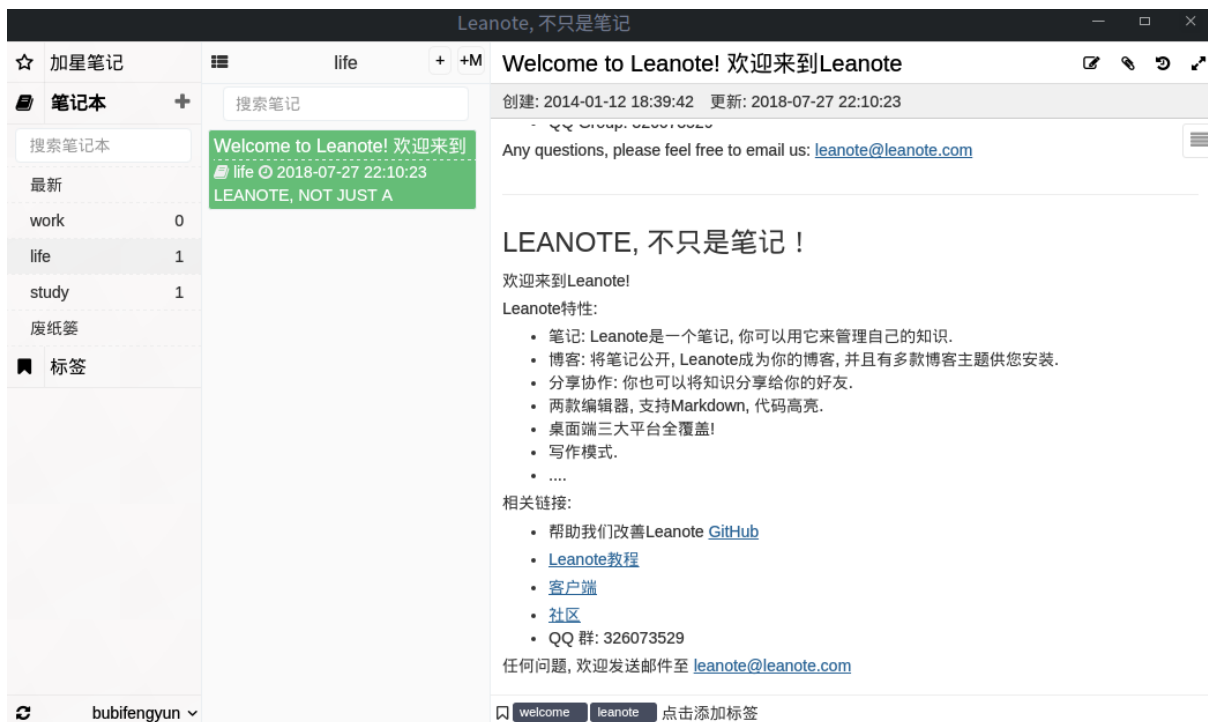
Leanote, 不只是笔记

加星笔记

笔记本

搜索笔记本

最新

work 0

life 1

study 1

废纸篓

标签

bubifengyun

life + +M

搜索笔记

Welcome to Leanote! 欢迎来到
life 2018-07-27 22:10:23
LEANOTE, NOT JUST A

Welcome to Leanote! 欢迎来到Leanote

创建: 2014-01-12 18:39:42 更新: 2018-07-27 22:10:23

- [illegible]

Any questions, please feel free to email us: leanote@leanote.com

LEANOTE, 不只是笔记！

欢迎来到Leanote!

Leanote特性:

- 笔记: Leanote是一个笔记, 你可以用它来管理自己的知识.
- 博客: 将笔记公开, Leanote成为你的博客, 并且有多款博客主题供您安装.
- 分享协作: 你也可以将知识分享给你的好友.
- 两款编辑器, 支持Markdown, 代码高亮.
- 桌面端三大平台全覆盖!
- 写作模式.
- ....

相关链接:

- 帮助我们改善Leanote GitHub
- Leanote教程
- 客户端
- 社区
- QQ 群: 326073529

任何问题, 欢迎发送邮件至 leanote@leanote.com

welcome leanote 点击添加标签